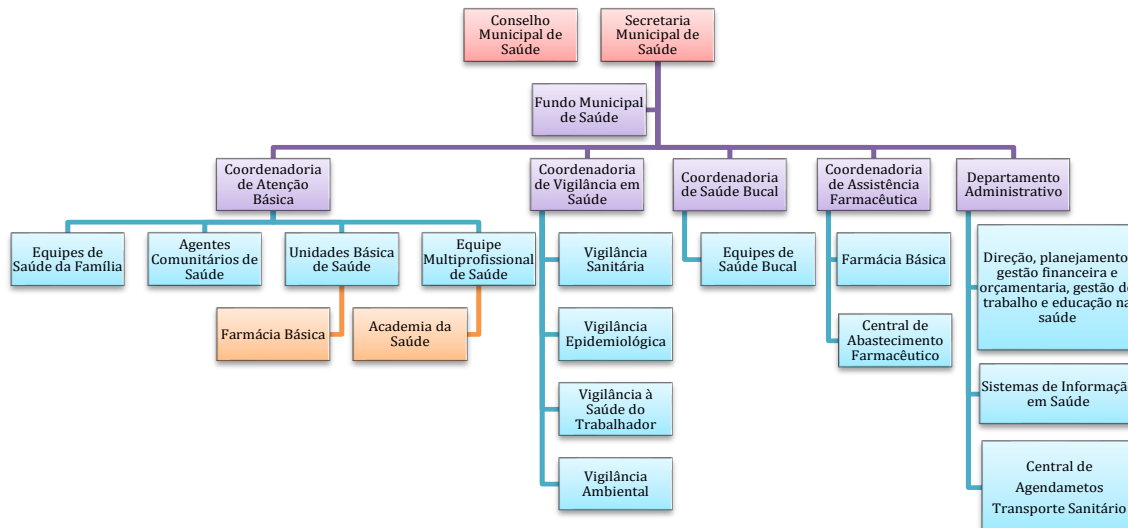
Conselho Municipal de Saúde

Secretaria Municipal de Saúde

Fundo Municipal de Saúde

Coordenadoria de Atenção Básica

Coordenadoria de Vigilância em Saúde

Coordenadoria de Saúde Bucal

Coordenadoria de Assistência Farmacêutica

Departamento Administrativo

Equipes de Saúde da Família

Agentes Comunitários de Saúde

Unidades Básica de Saúde

Equipe Multiprofissional de Saúde

Farmácia Básica

Academia da Saúde

Vigilância Sanitária

Vigilância Epidemiológica

Vigilância à Saúde do Trabalhador

Vigilância Ambiental

Equipes de Saúde Bucal

Farmácia Básica

Central de Abastecimento Farmacêutico

Direção, planejamento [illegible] gestão financeira e orçamentaria, gestão d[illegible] trabalho e educação na saúde

Sistemas de Informaç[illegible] em Saúde

Central de Agendametos Transporte Sanitário